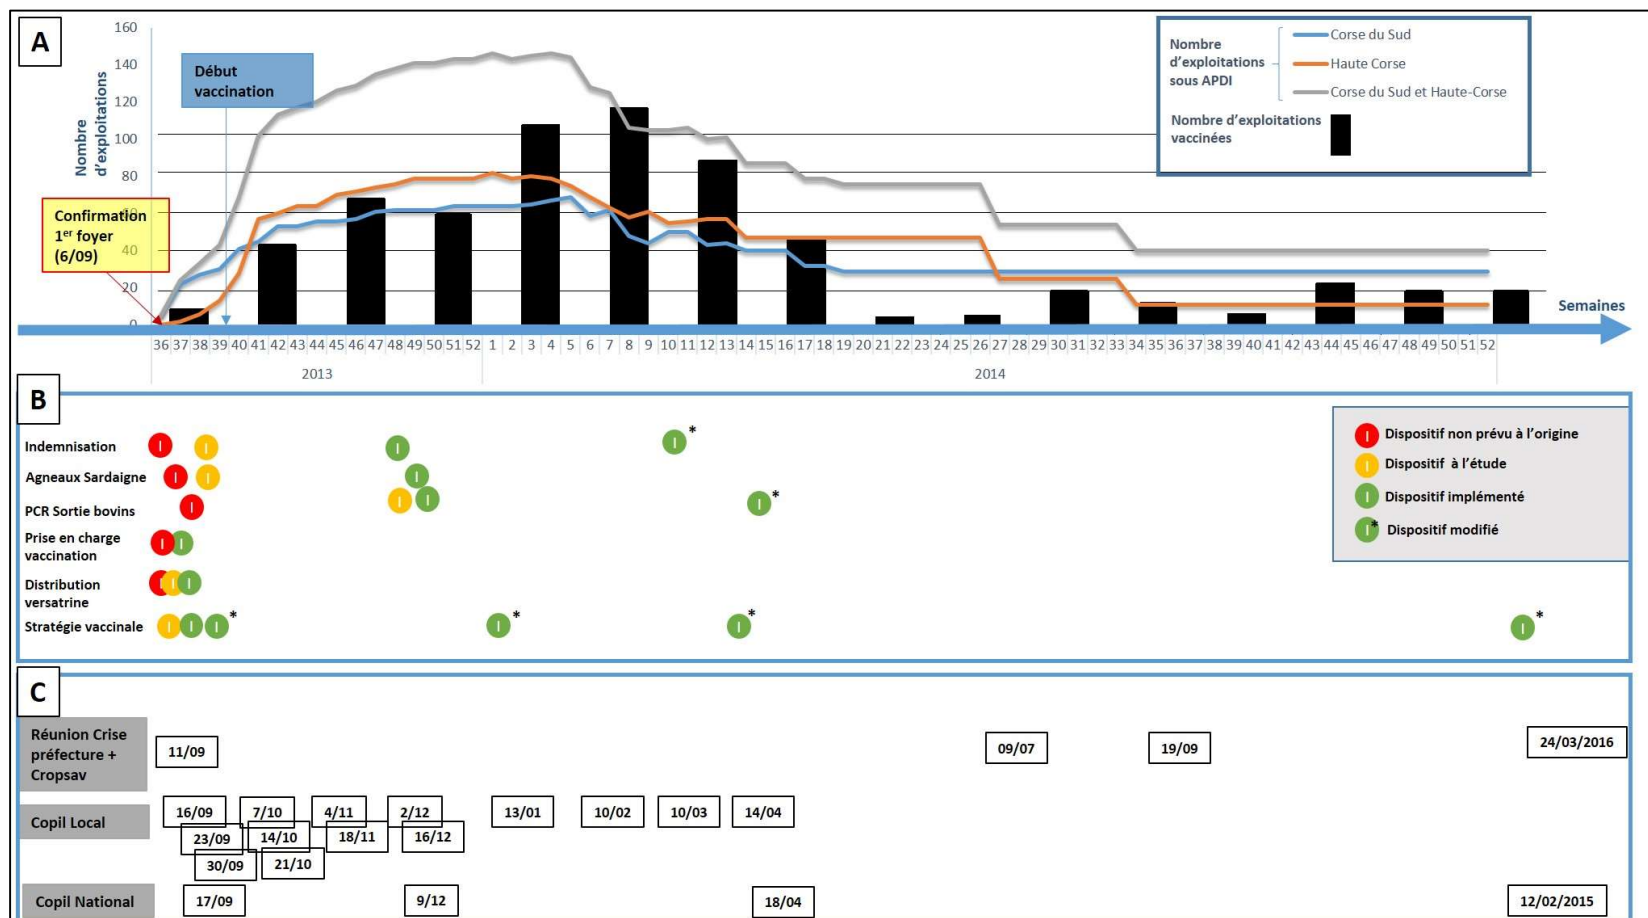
A

160
140
120
100
80
60
40
20
0

Nombre d'exploitations

Début vaccination

Confirmation 1$^{er}$ foyer (6/09)

Nombre d'exploitations sous APDI
Corse du Sud
Haute Corse
Corse du Sud et Haute-Corse
Nombre d'exploitations vaccinées

Semaines

36 37 38 39 40 41 42 43 44 45 46 47 48 49 50 51 52 1 2 3 4 5 6 7 8 9 10 11 12 13 14 15 16 17 18 19 20 21 22 23 24 25 26 27 28 29 30 31 32 33 34 35 36 37 38 39 40 41 42 43 44 45 46 47 48 49 50 51 52

2013
2014

B

Indemnisation
Agneaux Sardaigne
PCR Sortie bovins
Prise en charge vaccination
Distribution versatrine
Stratégie vaccinale

Dispositif non prévu à l'origine
Dispositif à l'étude
Dispositif implémenté
Dispositif modifié

C

Réunion Crise préfecture + Cropsav
11/09
09/07
19/09
24/03/2016

Copil Local
16/09
7/10
4/11
2/12
13/01
10/02
10/03
14/04
23/09
14/10
18/11
16/12
30/09
21/10

Copil National
17/09
9/12
18/04
12/02/2015